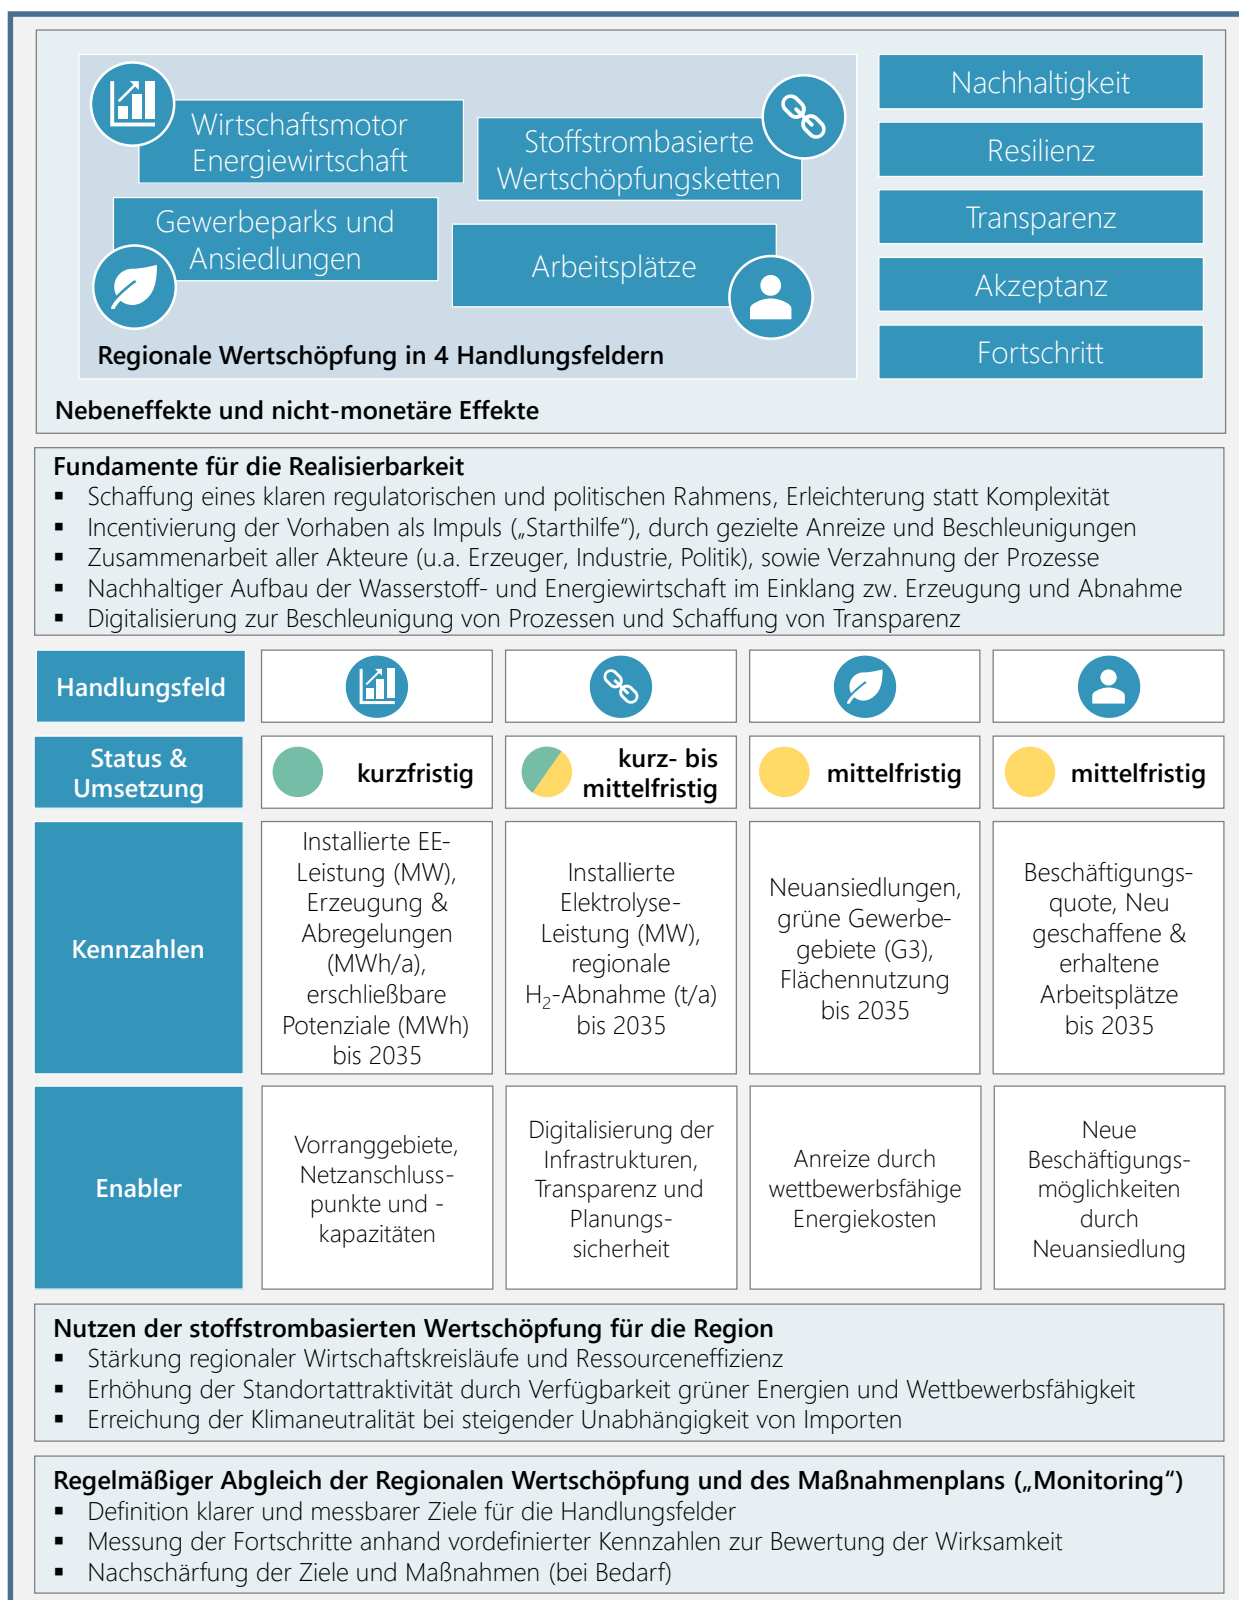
Wirtschaftsmotor Energiewirtschaft

Stoffstrombasierte Wertschöpfungsketten

Gewerbeparks und Ansiedlungen

Arbeitsplätze

Regionale Wertschöpfung in 4 Handlungsfeldern

Nachhaltigkeit

Resilienz

Transparenz

Akzeptanz

Fortschritt

Nebeneffekte und nicht-monetäre Effekte

Fundamente für die Realisierbarkeit
▪ Schaffung eines klaren regulatorischen und politischen Rahmens, Erleichterung statt Komplexität
▪ Incentivierung der Vorhaben als Impuls („Starthilfe“), durch gezielte Anreize und Beschleunigungen
▪ Zusammenarbeit aller Akteure (u.a. Erzeuger, Industrie, Politik), sowie Verzahnung der Prozesse
▪ Nachhaltiger Aufbau der Wasserstoff- und Energiewirtschaft im Einklang zw. Erzeugung und Abnahme
▪ Digitalisierung zur Beschleunigung von Prozessen und Schaffung von Transparenz

| Handlungsfeld | | | | |
|---|---|---|---|---|
| Status & Umsetzung | kurzfristig | kurz- bis mittelfristig | mittelfristig | mittelfristig |
| Kennzahlen | Installierte EE-Leistung (MW), Erzeugung & Abregelungen (MWh/a), erschließbare Potenziale (MWh) bis 2035 | Installierte Elektrolyse-Leistung (MW), regionale $H_2$-Abnahme (t/a) bis 2035 | Neuansiedlungen, grüne Gewerbegebiete (G3), Flächennutzung bis 2035 | Beschäftigungsquote, Neu geschaffene & erhaltene Arbeitsplätze bis 2035 |
| Enabler | Vorranggebiete, Netzanschlusspunkte und -kapazitäten | Digitalisierung der Infrastrukturen, Transparenz und Planungssicherheit | Anreize durch wettbewerbsfähige Energiekosten | Neue Beschäftigungsmöglichkeiten durch Neuansiedlung |

Nutzen der stoffstrombasierten Wertschöpfung für die Region
▪ Stärkung regionaler Wirtschaftskreisläufe und Ressourceneffizienz
▪ Erhöhung der Standortattraktivität durch Verfügbarkeit grüner Energien und Wettbewerbsfähigkeit
▪ Erreichung der Klimaneutralität bei steigender Unabhängigkeit von Importen

Regelmäßiger Abgleich der Regionalen Wertschöpfung und des Maßnahmenplans („Monitoring“)
▪ Definition klarer und messbarer Ziele für die Handlungsfelder
▪ Messung der Fortschritte anhand vordefinierter Kennzahlen zur Bewertung der Wirksamkeit
▪ Nachschärfung der Ziele und Maßnahmen (bei Bedarf)